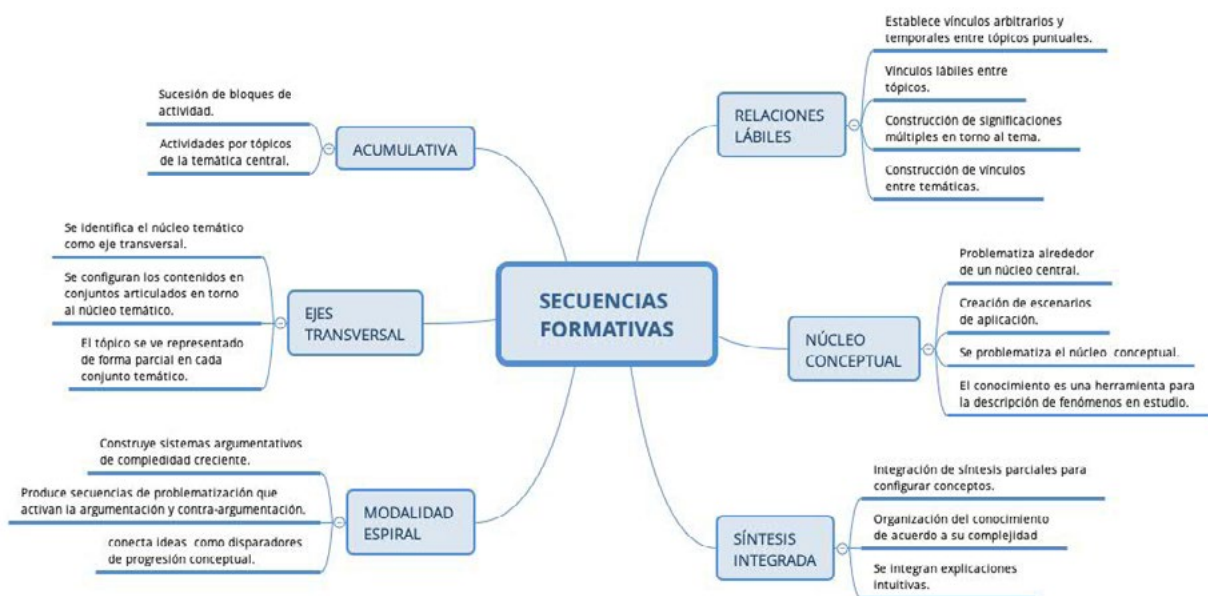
SECUENCIAS FORMATIVAS

ACUMULATIVA

Sucesión de bloques de actividad.

Actividades por tópicos de la temática central.

EJES TRANSVERSAL

Se identifica el núcleo temático como eje transversal.

Se configuran los contenidos en conjuntos articulados en torno al núcleo temático.

El tópico se ve representado de forma parcial en cada conjunto temático.

MODALIDAD ESPIRAL

Construye sistemas argumentativos de complejidad creciente.

Produce secuencias de problematización que activan la argumentación y contra-argumentación.

conecta ideas como disparadores de progresión conceptual.

RELACIONES LÁBILES

Establece vínculos arbitrarios y temporales entre tópicos puntuales.

Vínculos lábiles entre tópicos.

Construcción de significaciones múltiples en torno al tema.

Construcción de vínculos entre temáticas.

NÚCLEO CONCEPTUAL

Problematiza alrededor de un núcleo central.

Creación de escenarios de aplicación.

Se problematiza el núcleo conceptual.

El conocimiento es una herramienta para la descripción de fenómenos en estudio.

SÍNTESIS INTEGRADA

Integración de síntesis parciales para configurar conceptos.

Organización del conocimiento de acuerdo a su complejidad

Se integran explicaciones intuitivas.